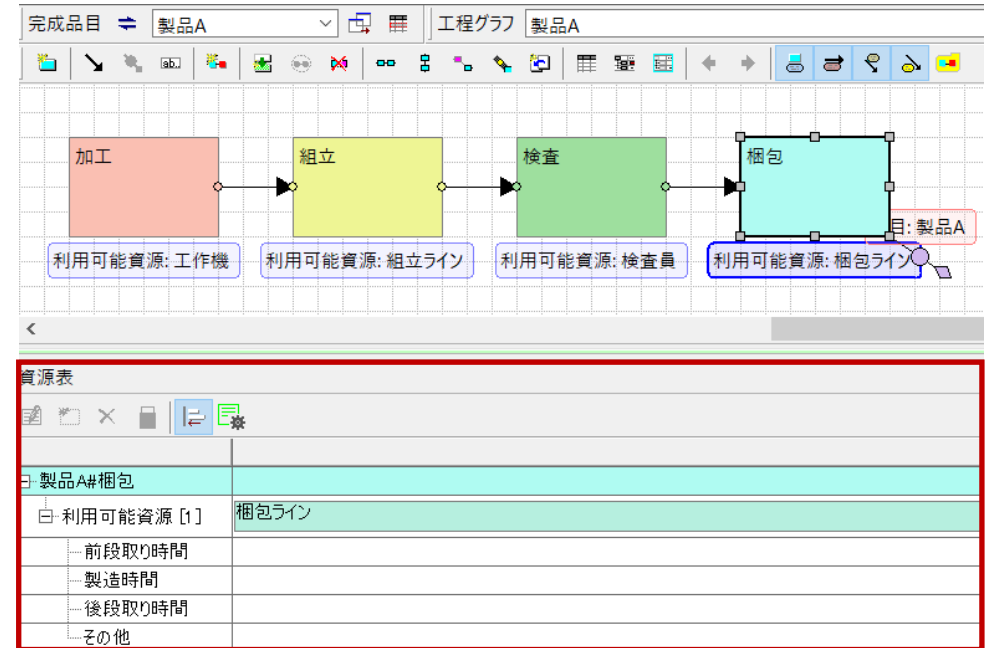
完成品目 製品A 工程グラフ 製品A

ab.

加工

組立

検査

梱包

目: 製品A

利用可能資源: 工作機

利用可能資源: 組立ライン

利用可能資源: 検査員

利用可能資源: 梱包ライン

資源表

| | |
|---|---|
| 製品A#梱包 | |
| 利用可能資源 [1] | 梱包ライン |
| 前段取り時間 | |
| 製造時間 | |
| 後段取り時間 | |
| その他 | |